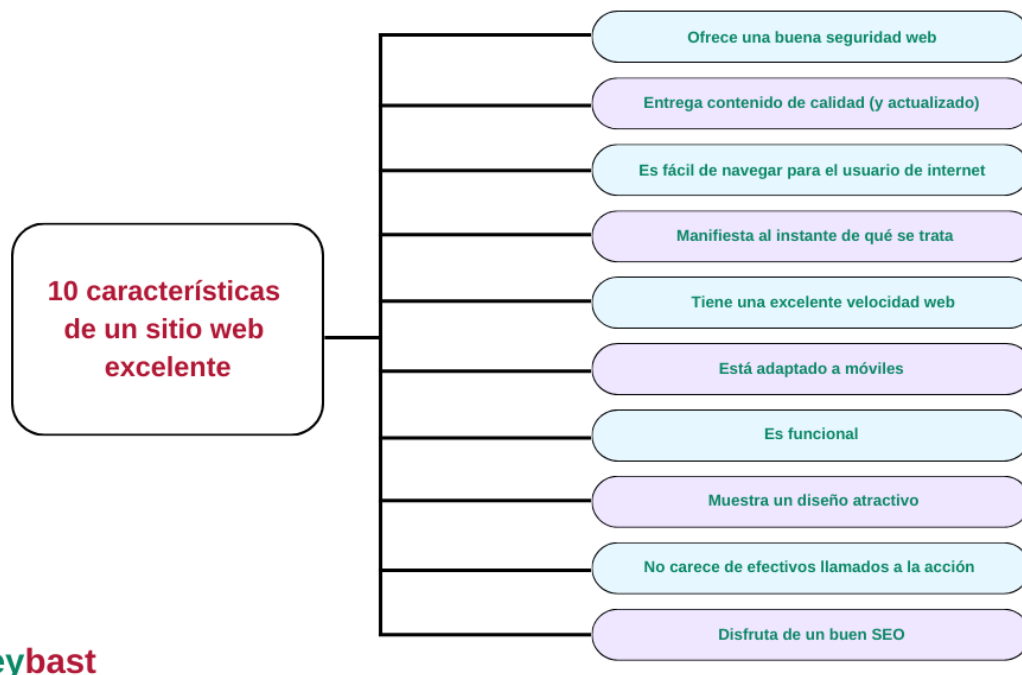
10 características de un sitio web excelente

Ofrece una buena seguridad web

Entrega contenido de calidad (y actualizado)

Es fácil de navegar para el usuario de internet

Manifiesta al instante de qué se trata

Tiene una excelente velocidad web

Está adaptado a móviles

Es funcional

Muestra un diseño atractivo

No carece de efectivos llamados a la acción

Disfruta de un buen SEO

eybast